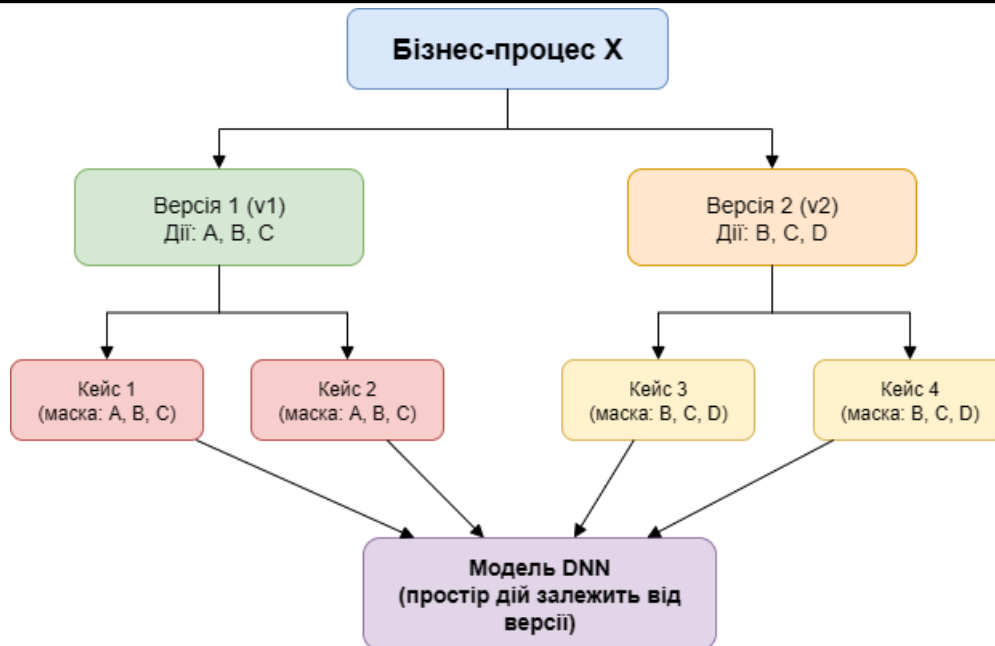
Бізнес-процес X

Версія 1 (v1)
Дії: A, B, C

Версія 2 (v2)
Дії: B, C, D

Кейс 1
(маска: A, B, C)

Кейс 2
(маска: A, B, C)

Кейс 3
(маска: B, C, D)

Кейс 4
(маска: B, C, D)

Модель DNN
(простір дій залежить від версії)